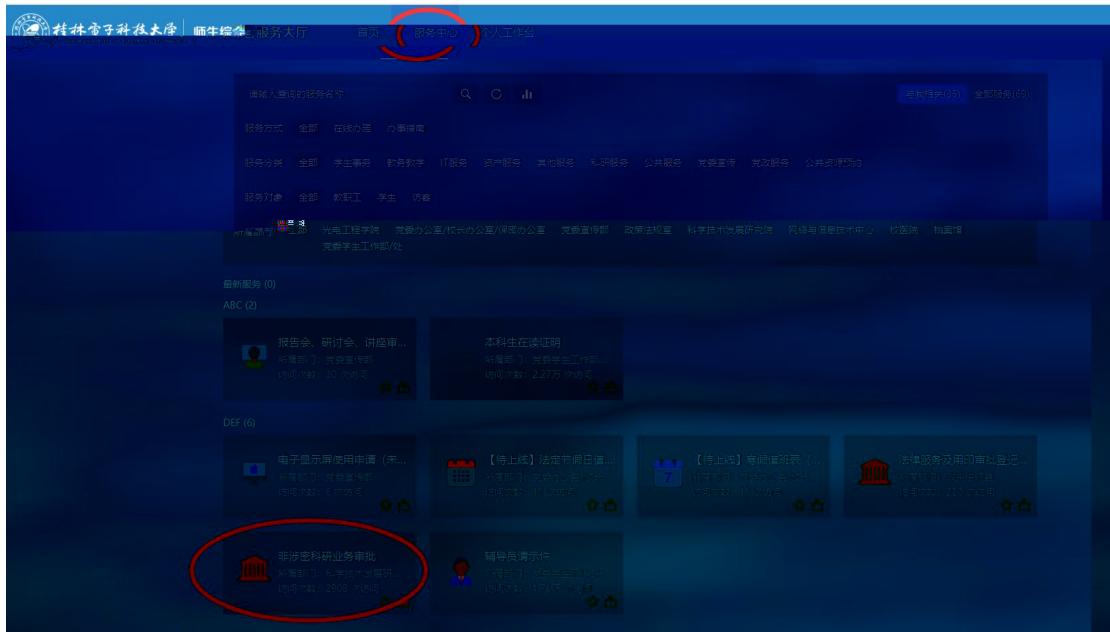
桂林电子科技大学 | 师生综合服务大厅 首页 服务中心 个人工作台

请输入查询的服务名称

可办服务(55) 全部服务(69)

服务方式 全部 在线办理 办事指南

服务分类 全部 学生事务 教务教学 IT服务 资产服务 其他服务 科研服务 公共服务 党委宣传 党政服务 公共资源预约

服务对象 全部 教职工 学生 访客

所属部门 全部 光电工程学院 党委办公室/校长办公室/保密办公室 党委宣传部 政策法规室 科学技术发展研究院 网络与信息技术中心 校医院 档案馆 党委学生工作部/处

最新服务 (0)

ABC (2)

报告会、研讨会、讲座审... 所属部门：党委宣传部 访问次数：30 次浏览

本科生在读证明 所属部门：党委学生工作部... 访问次数：2.27万 次浏览

DEF (6)

电子显示屏使用申请（宋... 所属部门：党委宣传部 访问次数：6 次浏览

【待上线】法定节假日值... 所属部门：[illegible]

【待上线】寒假值班表（... 所属部门：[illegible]

法律服务及用印审批登记... 所属部门：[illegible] 访问次数：220 次浏览

非涉密科研业务审批 所属部门：科学技术发展研... 访问次数：2908 次浏览

辅导员请示件 所属部门：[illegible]